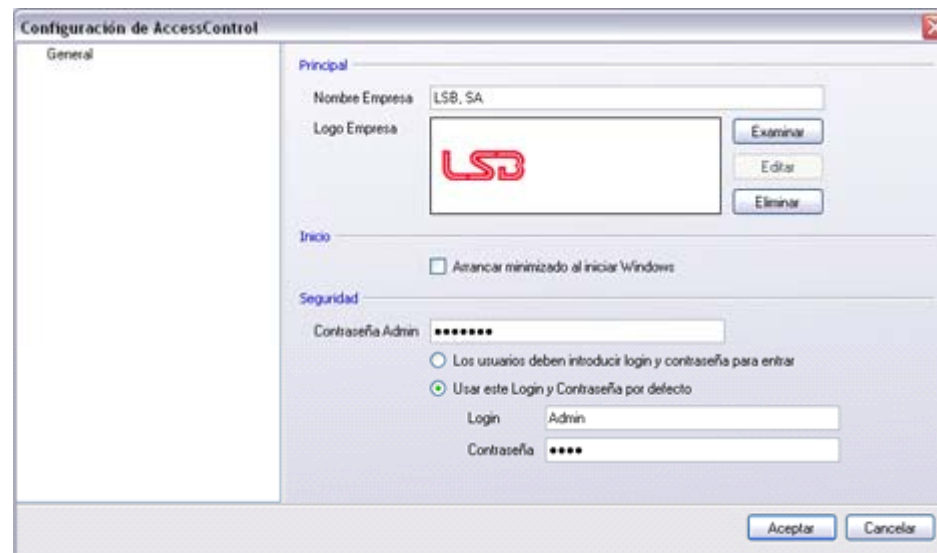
Configuración de AccessControl

General

Principal

Nombre Empresa LSB, SA

Logo Empresa

LSB

Examinar

Editar

Eliminar

Inicio

Arrancar minimizado al iniciar Windows

Seguridad

Contraseña Admin ••••••••

Los usuarios deben introducir login y contraseña para entrar

Usar este Login y Contraseña por defecto

Login Admin

Contraseña ••••

Aceptar Cancelar